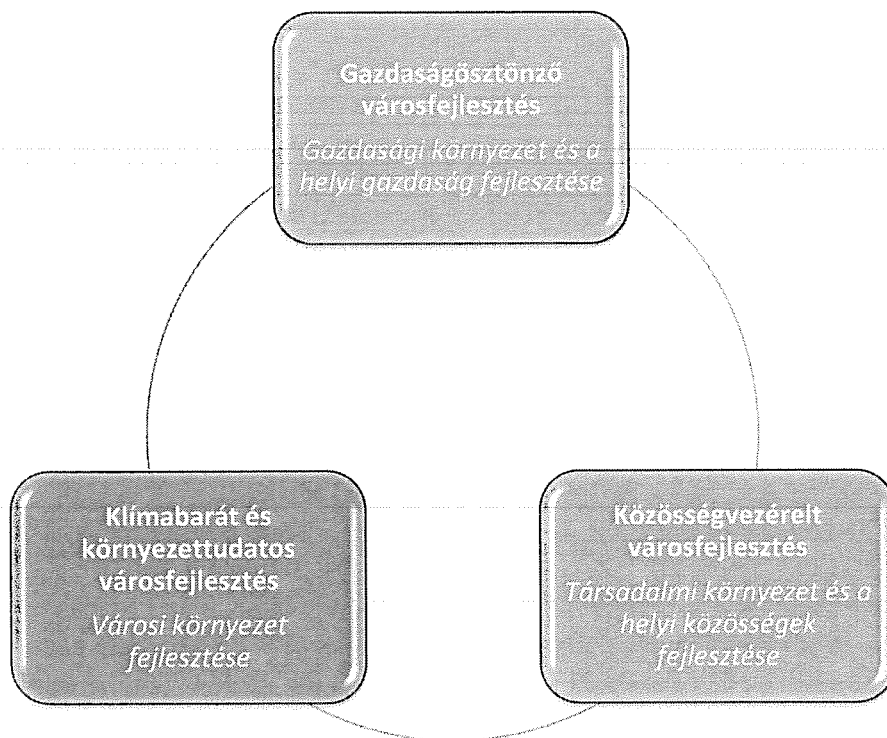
Gazdaságösztönző városfejlesztés

Gazdasági környezet és a helyi gazdaság fejlesztése

Klímabarát és környezettudatos városfejlesztés

Városi környezet fejlesztése

Közösségvezérelt városfejlesztés

Társadalmi környezet és a helyi közösségek fejlesztése